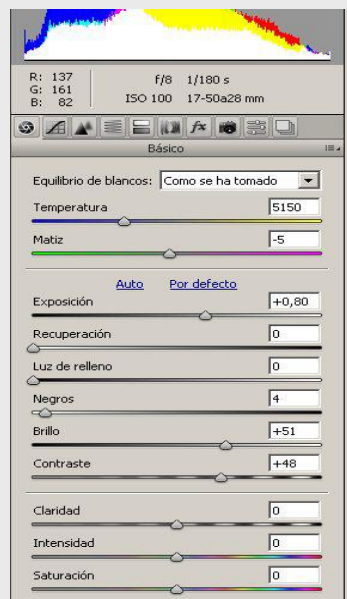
R: 137
G: 161
B: 82

f/8 1/180 s
ISO 100 17-50a28 mm

Básico

Equilibrio de blancos: Como se ha tomado

Temperatura 5150

Matiz -5

Auto Por defecto

Exposición +0,80

Recuperación 0

Luz de relleno 0

Negros 4

Brillo +51

Contraste +48

Claridad 0

Intensidad 0

Saturación 0